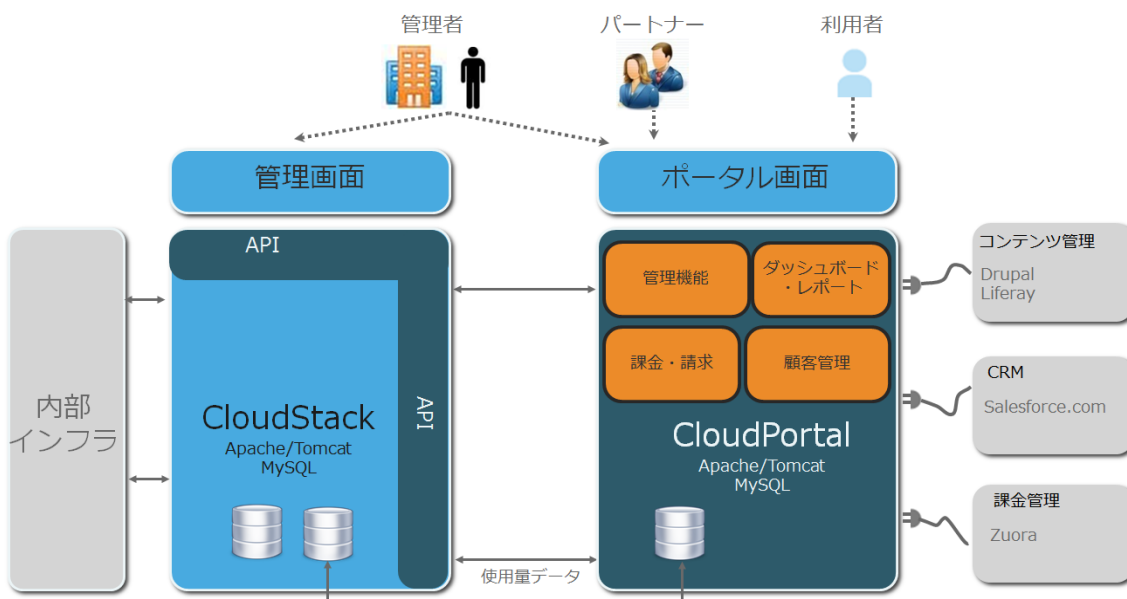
管理者

パートナー

利用者

管理画面

ポータル画面

内部
インフラ

API

API

CloudStack
Apache/Tomcat
MySQL

管理機能

ダッシュボード
・レポート

課金・請求

顧客管理

CloudPortal
Apache/Tomcat
MySQL

使用量データ

コンテンツ管理
Drupal
Liferay

CRM
Salesforce.com

課金管理
Zuora